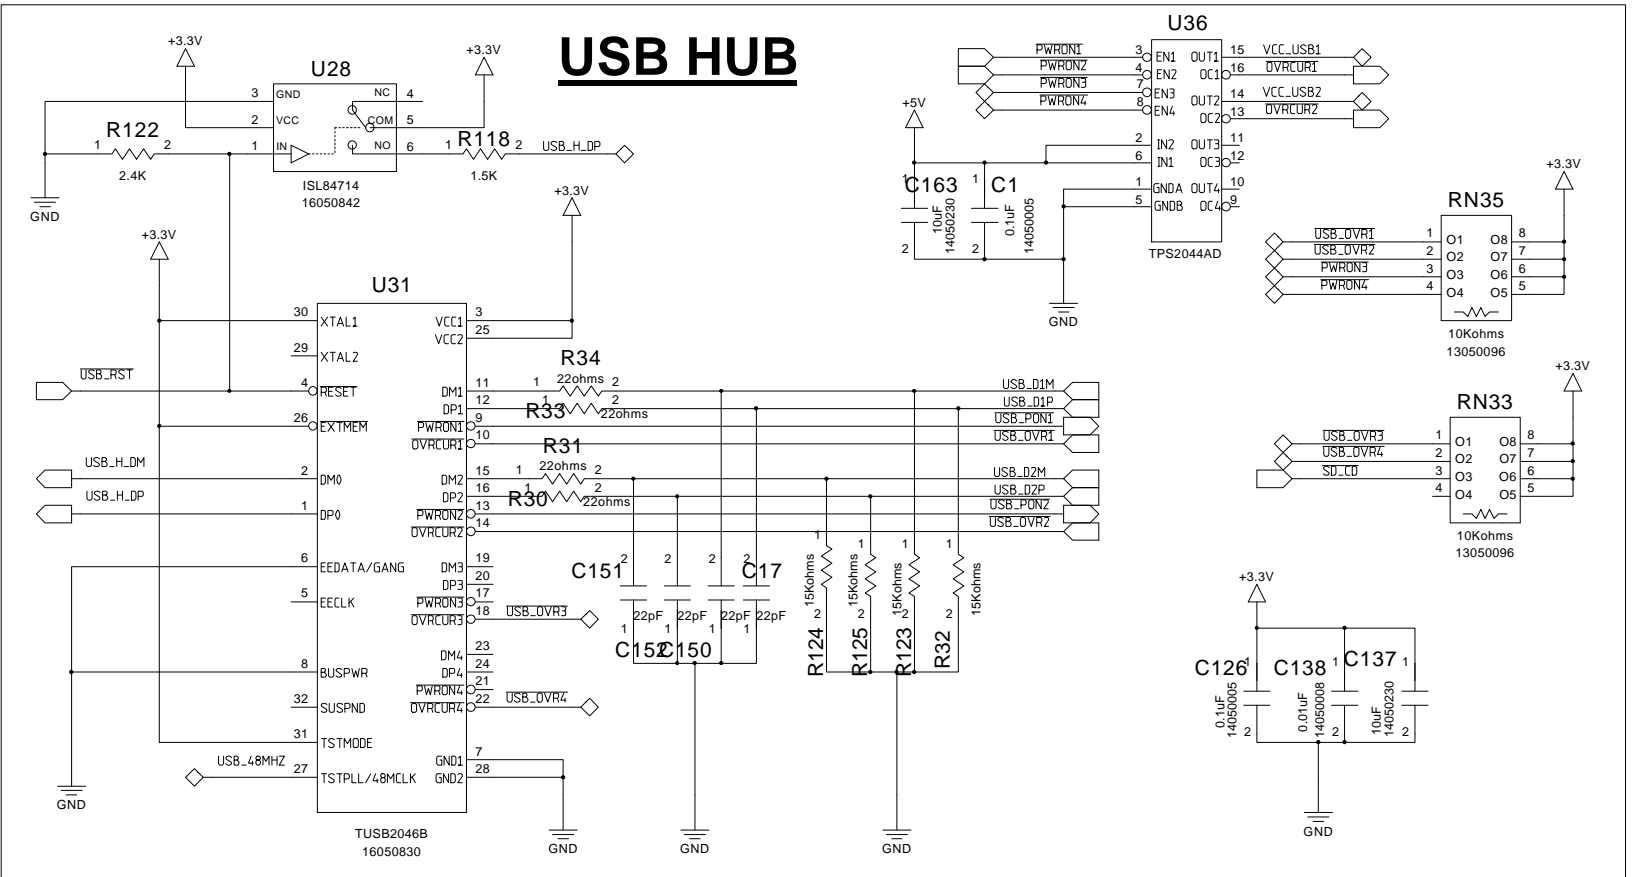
USB HUB

U28
+3.3V
+3.3V
3 GND NC 4
2 VCC COM 5
R122
1 2 1 IN NO 6 1 R118 2 USB_H_DP
2.4K 1.5K
ISL84714
16050842
GND

U36
PWRON1 3 EN1 OUT1 15 VCC_USB1
PWRON2 4 EN2 OC1 16 OVRCUR1
PWRON3 7 EN3
PWRON4 8 EN4 OUT2 14 VCC_USB2
OC2 13 OVRCUR2
+5V
2 IN2 OUT3 11
6 IN1 OC3 12
C163 C1
1 GNDA OUT4 10
5 GNDB OC4 9
10uF 14050230 0.1uF 14050005
2 2
TPS2044AD
GND

RN35
+3.3V
USB_OVR1 1 O1 O8 8
USB_OVR2 2 O2 O7 7
PWRON3 3 O3 O6 6
PWRON4 4 O4 O5 5
10Kohms
13050096

RN33
+3.3V
USB_OVR3 1 O1 O8 8
USB_OVR4 2 O2 O7 7
SD_CD 3 O3 O6 6
4 O4 O5 5
10Kohms
13050096

+3.3V
+3.3V
U31
30 XTAL1 VCC1 3
29 XTAL2 VCC2 25
USB_RST 4 RESET
R34
DM1 11 1 22ohms 2 USB_D1M
DP1 12 R33 1 22ohms 2 USB_D1P
26 EXTMEM PWRON1 9 USB_PON1
OVRCUR1 10 USB_OVR1
R31
USB_H_DM 2 DM0 DM2 15 1 22ohms 2 USB_D2M
USB_H_DP 1 DP0 DP2 16 R30 1 22ohms 2 USB_D2P
PWRON2 13 USB_PON2
OVRCUR2 14 USB_OVR2
6 EEDATA/GANG DM3 19
DP3 20
5 EECLK PWRON3 17
OVRCUR3 18 USB_OVR3
DM4 23
8 BUSPWR DP4 24
PWRON4 21
32 SUSPND OVRCUR4 22 USB_OVR4
31 TSTMODE
USB_48MHZ 27 TSTPLL/48MCLK GND1 7
GND2 28
TUSB2046B
16050830
GND
GND
GND
GND

C151 C17
2 2 2 2
22pF 22pF 22pF 22pF
1 1 1 1
C152 C150
1 1 1 1
15Kohms 15Kohms 15Kohms 15Kohms
2 2 2 2
R124 R125 R123 R32

+3.3V
C126 C138 C137
1 1 1
0.1uF 14050005 0.01uF 14050008 10uF 14050230
2 2 2
GND